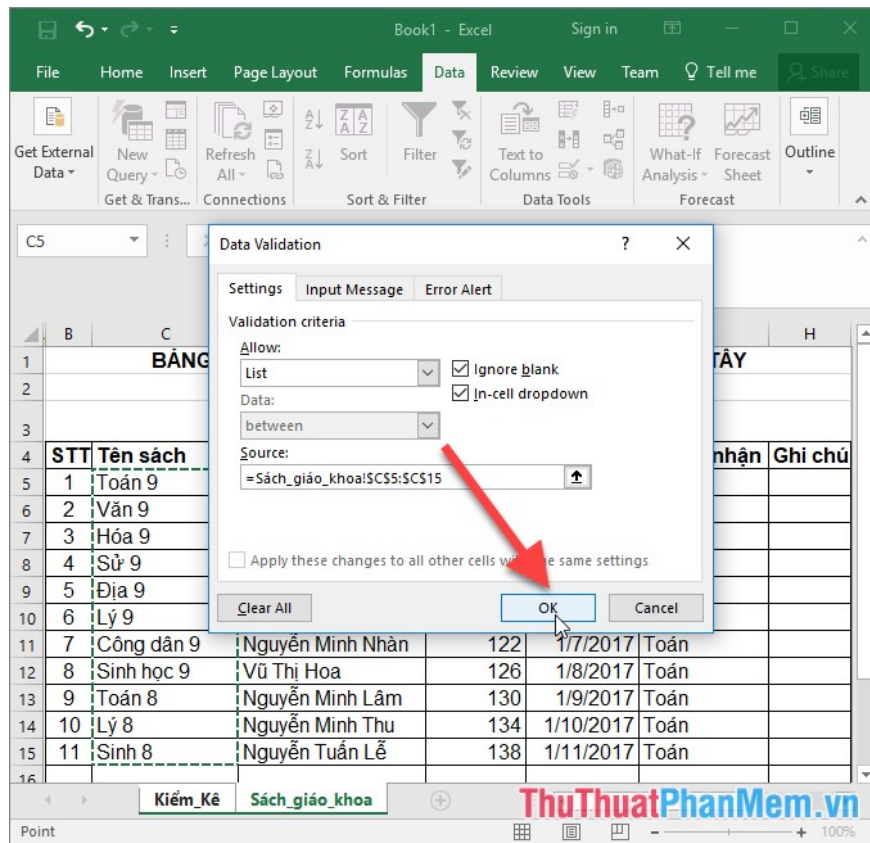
Book1 - Excel Sign in

File Home Insert Page Layout Formulas Data Review View Team Tell me Share

Get External Data New Query Refresh All Sort Filter Text to Columns What-If Analysis Forecast Sheet Outline

Get & Trans... Connections Sort & Filter Data Tools Forecast

C5

Data Validation ? ×

Settings Input Message Error Alert

Validation criteria

Allow:

List

Ignore blank

In-cell dropdown

Data:

between

Source:

=Sách_giáo_khoa!$C$5:$C$15

Apply these changes to all other cells with the same settings

Clear All OK Cancel

| | B | C | | | | | H |
|---|---|---|---|---|---|---|---|
| 1 | | BẢNG | | | | TÂY | |
| 2 | | | | | | | |
| 3 | | | | | | | |
| 4 | STT | Tên sách | | | | nhận | Ghi chú |
| 5 | 1 | Toán 9 | | | | | |
| 6 | 2 | Văn 9 | | | | | |
| 7 | 3 | Hóa 9 | | | | | |
| 8 | 4 | Sử 9 | | | | | |
| 9 | 5 | Địa 9 | | | | | |
| 10 | 6 | Lý 9 | | | | | |
| 11 | 7 | Công dân 9 | Nguyễn Minh Nhàn | 122 | 1/7/2017 | Toán | |
| 12 | 8 | Sinh học 9 | Vũ Thị Hoa | 126 | 1/8/2017 | Toán | |
| 13 | 9 | Toán 8 | Nguyễn Minh Lâm | 130 | 1/9/2017 | Toán | |
| 14 | 10 | Lý 8 | Nguyễn Minh Thu | 134 | 1/10/2017 | Toán | |
| 15 | 11 | Sinh 8 | Nguyễn Tuấn Lễ | 138 | 1/11/2017 | Toán | |
| 16 | | | | | | | |

Kiểm_Kê Sách_giáo_khoa

ThuThuatPhanMem.vn

Point 100%